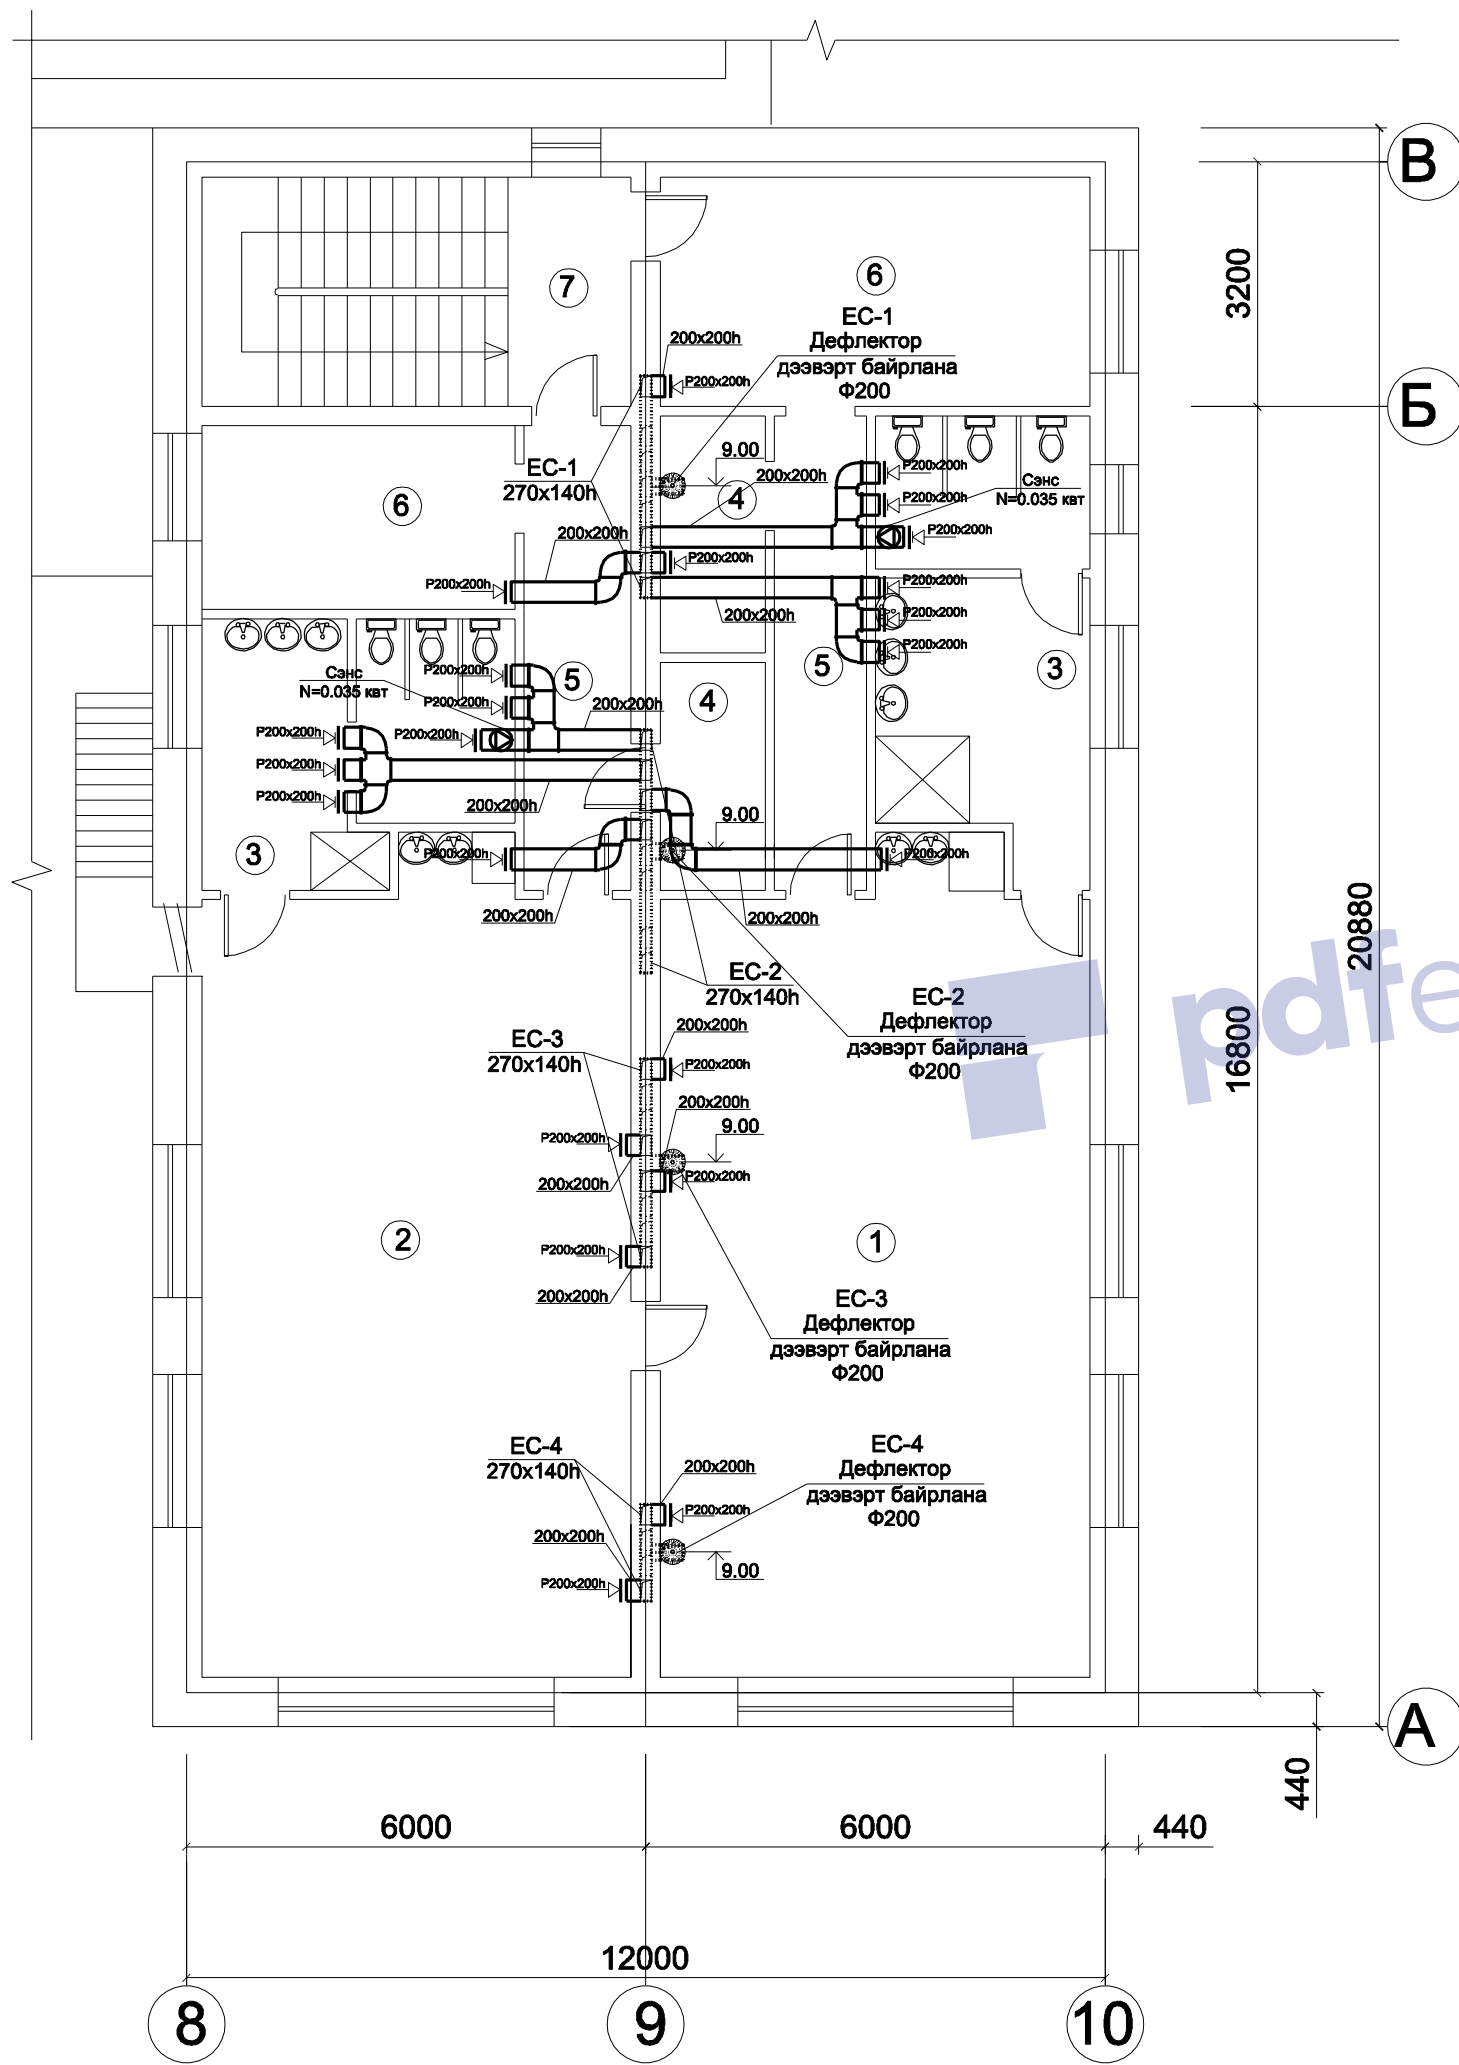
В
Б
А
3200
20880
16800
440

7
6
ЕС-1
Дефлектор
дээвэрт байрлана
Ф200
200x200h
P200x200h
ЕС-1
270x140h
6
9.00
200x200h
4
P200x200h
P200x200h
Сэнс
N=0.035 квт
P200x200h
200x200h
P200x200h
P200x200h
200x200h
P200x200h
P200x200h
P200x200h
5
3
Сэнс
N=0.035 квт
P200x200h
5
P200x200h
200x200h
4
P200x200h
P200x200h
P200x200h
P200x200h
200x200h
9.00
3
P200x200h
P200x200h
200x200h
200x200h
ЕС-2
270x140h
ЕС-2
Дефлектор
дээвэрт байрлана
Ф200
ЕС-3
270x140h
200x200h
P200x200h
200x200h
9.00
P200x200h
P200x200h
200x200h
2
1
P200x200h
200x200h
ЕС-3
Дефлектор
дээвэрт байрлана
Ф200
ЕС-4
270x140h
200x200h
ЕС-4
Дефлектор
дээвэрт байрлана
Ф200
P200x200h
200x200h
9.00
P200x200h

6000
6000
440
12000
8
9
10
pdfe